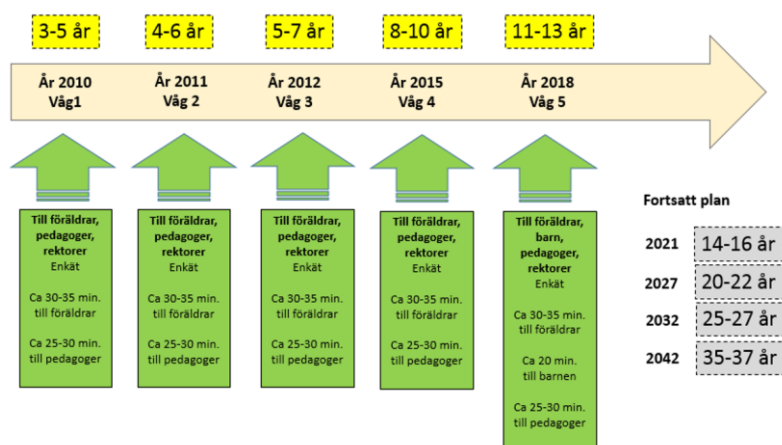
3-5 år

4-6 år

5-7 år

8-10 år

11-13 år

År 2010
Våg1

År 2011
Våg 2

År 2012
Våg 3

År 2015
Våg 4

År 2018
Våg 5

Till föräldrar, pedagoger, rektorer
Enkät

Ca 30-35 min. till föräldrar

Ca 25-30 min. till pedagoger

Till föräldrar, pedagoger, rektorer
Enkät

Ca 30-35 min. till föräldrar

Ca 25-30 min. till pedagoger

Till föräldrar, pedagoger, rektorer
Enkät

Ca 30-35 min. till föräldrar

Ca 25-30 min. till pedagoger

Till föräldrar, pedagoger, rektorer
Enkät

Ca 30-35 min. till föräldrar

Ca 25-30 min. till pedagoger

Till föräldrar, barn, pedagoger, rektorer
Enkät

Ca 30-35 min. till föräldrar

Ca 20 min. till barnen

Ca 25-30 min. till pedagoger

Fortsatt plan

| | |
|---|---|
| 2021 | 14-16 år |
| 2027 | 20-22 år |
| 2032 | 25-27 år |
| 2042 | 35-37 år |